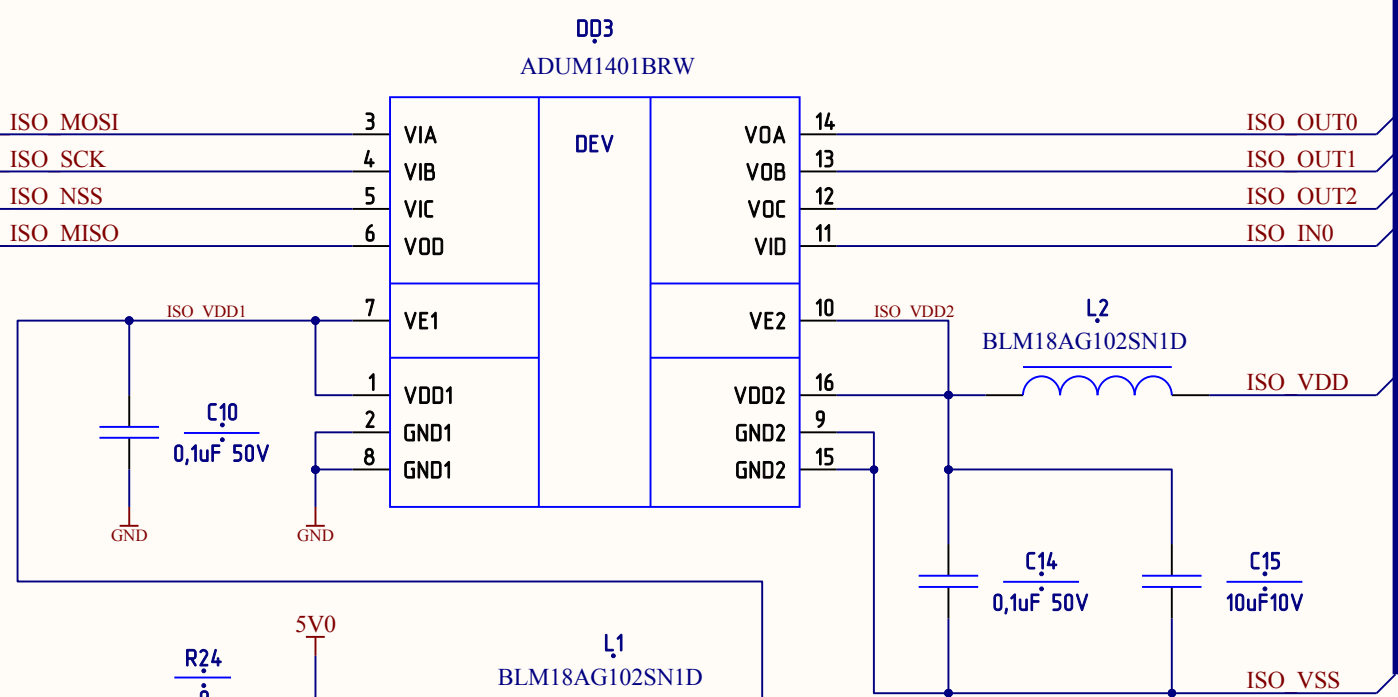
DD3
ADUM1401BRW

ISO_MOSI 3 VIA
ISO_SCK 4 VIB
ISO_NSS 5 VIC
ISO_MISO 6 VOD

DEV

VOA 14 ISO_OUT0
VOB 13 ISO_OUT1
VOC 12 ISO_OUT2
VID 11 ISO_IN0

ISO_VDD1 7 VE1
1 VDD1
2 GND1
8 GND1

VE2 10 ISO_VDD2
VDD2 16
GND2 9
GND2 15

L2
BLM18AG102SN1D
ISO_VDD

C10
0,1uF 50V

GND
GND

C14
0,1uF 50V

C15
10uF10V

5V0
R24
L1
BLM18AG102SN1D
ISO_VSS